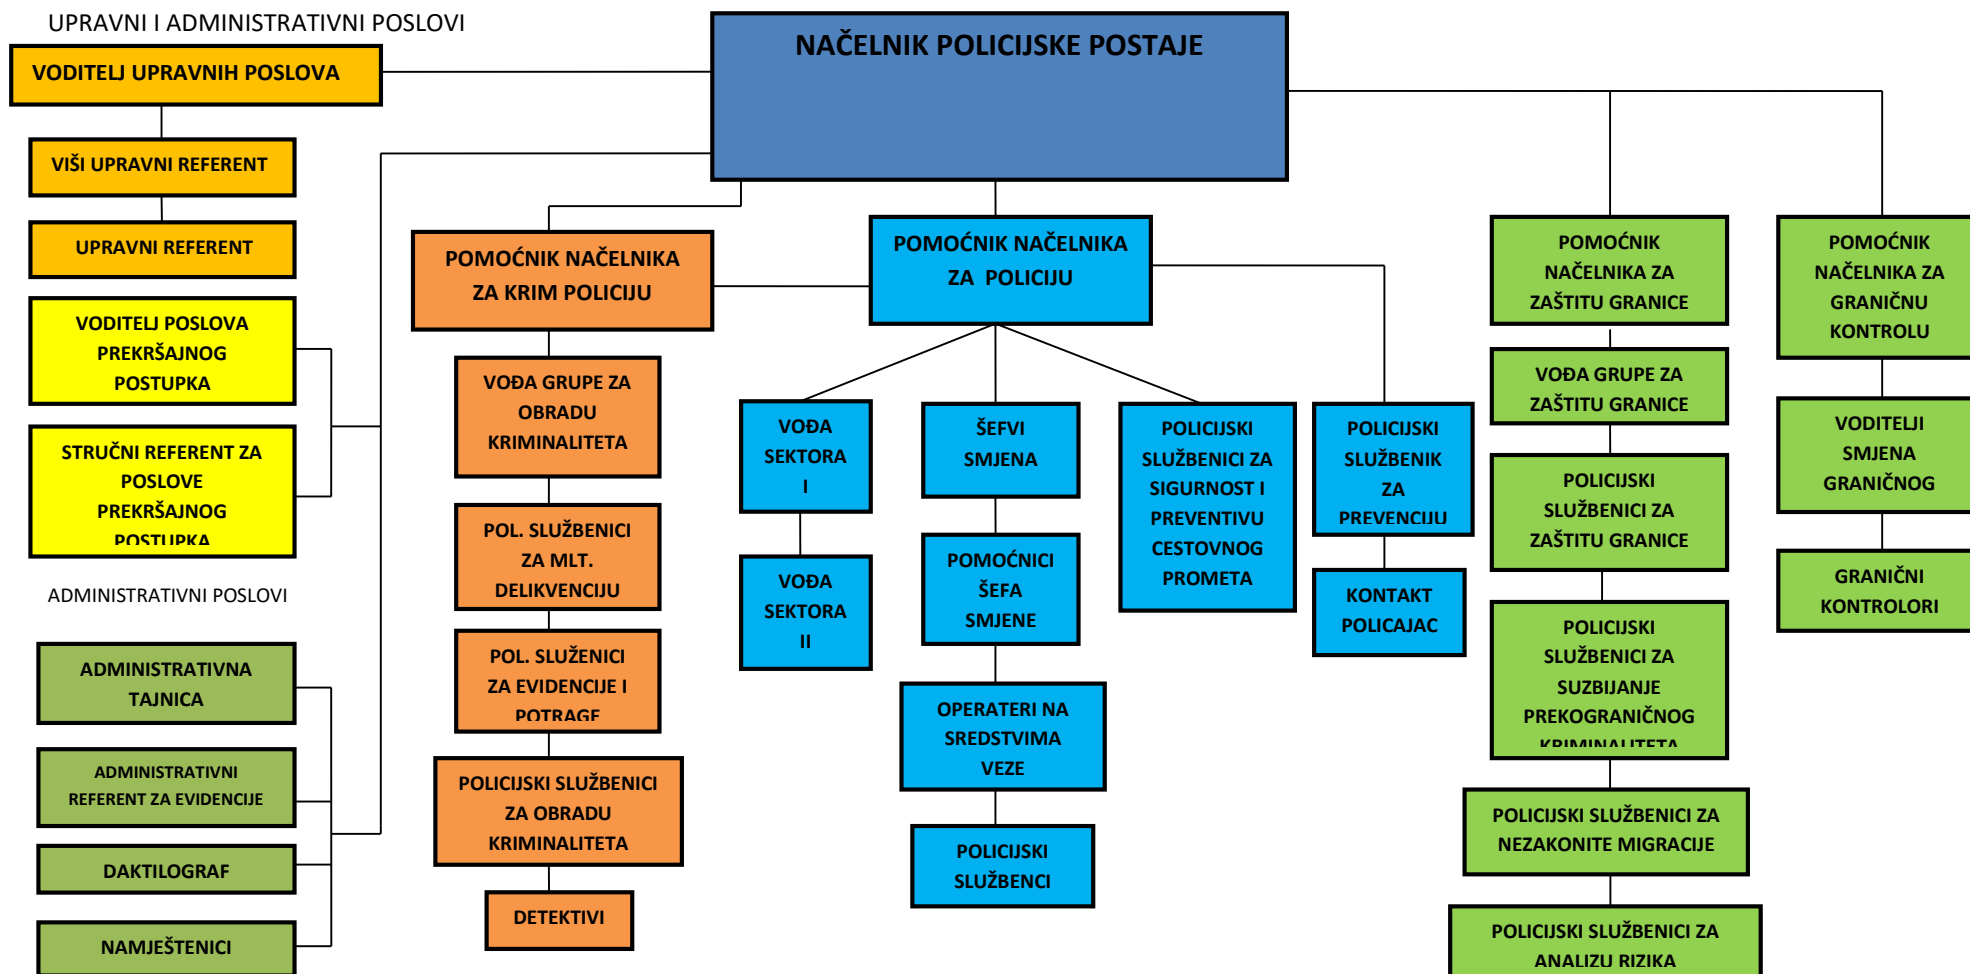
UPRAVNI I ADMINISTRATIVNI POSLOVI

NAČELNIK POLICIJSKE POSTAJE

VODITELJ UPRAVNIH POSLOVA

VIŠI UPRAVNI REFERENT

UPRAVNI REFERENT

VODITELJ POSLOVA PREKRŠAJNOG POSTUPKA

STRUČNI REFERENT ZA POSLOVE PREKRŠAJNOG POSTUPKA

ADMINISTRATIVNI POSLOVI

ADMINISTRATIVNA TAJNICA

ADMINISTRATIVNI REFERENT ZA EVIDENCIJE

DAKTILOGRAF

NAMJEŠTENICI

POMOĆNIK NAČELNIKA ZA KRIM POLICIJU

VOĐA GRUPE ZA OBRADU KRIMINALITETA

POL. SLUŽBENICI ZA MLT. DELIKVENCIJU

POL. SLUŽENICI ZA EVIDENCIJE I POTRAGE

POLICIJSKI SLUŽBENICI ZA OBRADU KRIMINALITETA

DETEKTIVI

POMOĆNIK NAČELNIKA ZA POLICIJU

VOĐA SEKTORA I

VOĐA SEKTORA II

ŠEFVI SMJENA

POMOĆNICI ŠEFA SMJENE

OPERATERI NA SREDSTVIMA VEZE

POLICIJSKI SLUŽBENCI

POLICIJSKI SLUŽBENICI ZA SIGURNOST I PREVENTIVU CESTOVNOG PROMETA

POLICIJSKI SLUŽBENIK ZA PREVENCIJU

KONTAKT POLICAJAC

POMOĆNIK NAČELNIKA ZA ZAŠTITU GRANICE

VOĐA GRUPE ZA ZAŠTITU GRANICE

POLICIJSKI SLUŽBENICI ZA ZAŠTITU GRANICE

POLICIJSKI SLUŽBENICI ZA SUZBIJANJE PREKOGRANIČNOG KRIMINALITETA

POLICIJSKI SLUŽBENICI ZA NEZAKONITE MIGRACIJE

POLICIJSKI SLUŽBENICI ZA ANALIZU RIZIKA

POMOĆNIK NAČELNIKA ZA GRANIČNU KONTROLU

VODITELJI SMJENA GRANIČNOG

GRANIČNI KONTROLORI